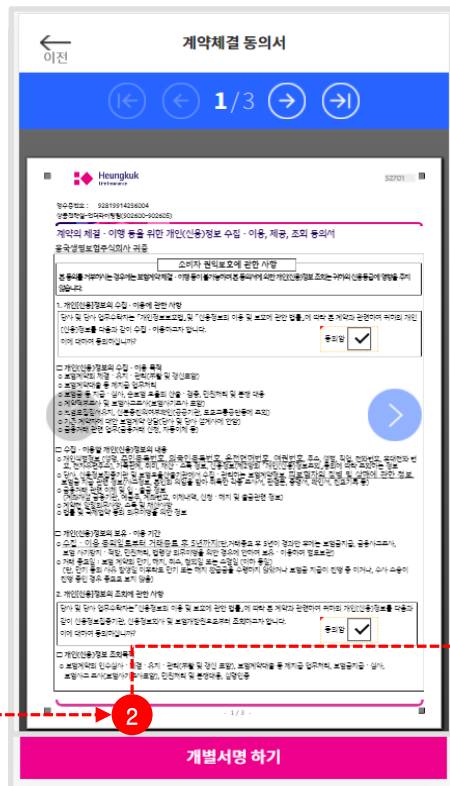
이전

계약체결 동의서

1/3

Heungkuk

계약의 체결 · 이행 등을 위한 개인(신용)정보 수집 · 이용, 제공, 조회 동의서

소비자 권익보호에 관한 사항

1. 개인(신용)정보의 수집 · 이용에 관한 사항

이에 대하여 동의하십니까?

동의함

2. 개인(신용)정보의 조회에 관한 사항

이에 대하여 동의하십니까?

동의함

- 1 / 3 -

2

개별서명 하기